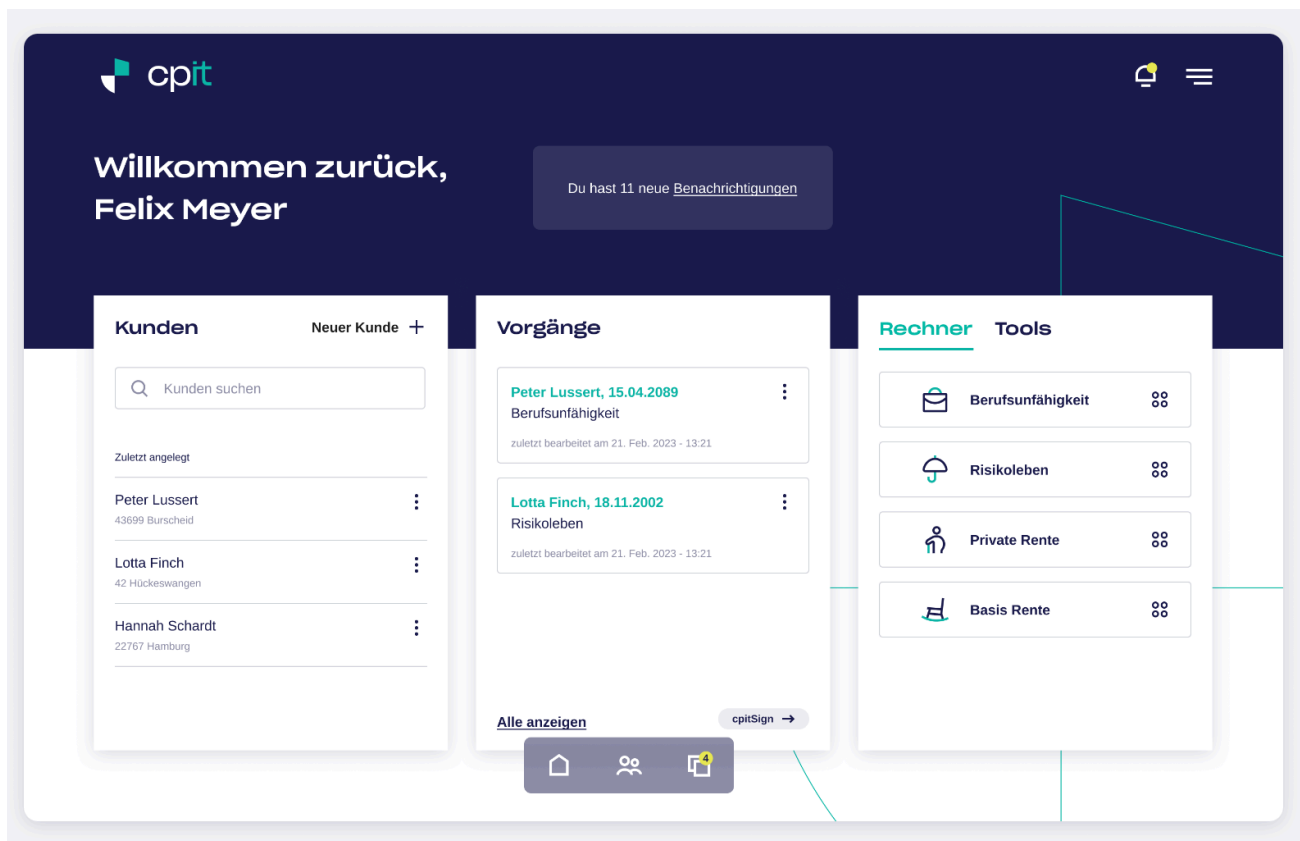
cpit

Willkommen zurück, Felix Meyer

Du hast 11 neue Benachrichtigungen

Kunden

Neuer Kunde +

Kunden suchen

Zuletzt angelegt

Peter Lussert
43699 Burscheid

Lotta Finch
42 Hückeswangen

Hannah Schardt
22767 Hamburg

Vorgänge

Peter Lussert, 15.04.2089
Berufsunfähigkeit
zuletzt bearbeitet am 21. Feb. 2023 - 13:21

Lotta Finch, 18.11.2002
Risikoleben
zuletzt bearbeitet am 21. Feb. 2023 - 13:21

Alle anzeigen

cpitSign →

Rechner

Tools

Berufsunfähigkeit

Risikoleben

Private Rente

Basis Rente

4